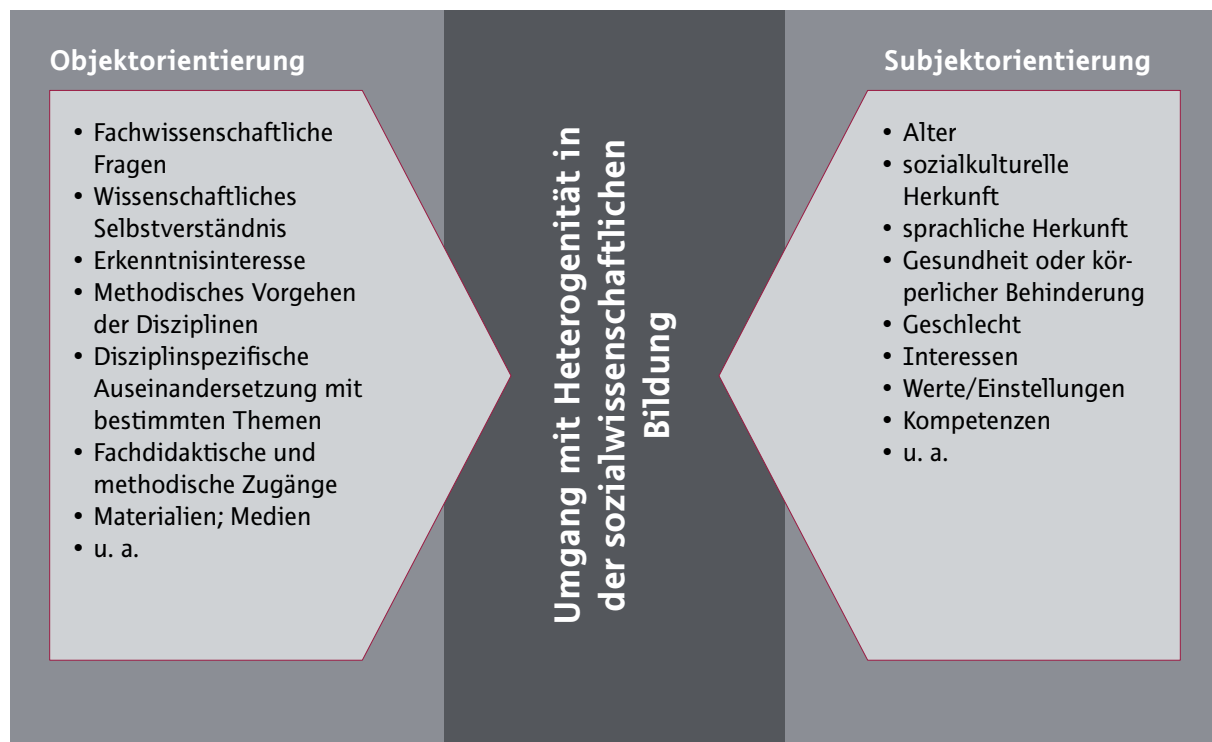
Objektorientierung

• Fachwissenschaftliche Fragen
• Wissenschaftliches Selbstverständnis
• Erkenntnisinteresse
• Methodisches Vorgehen der Disziplinen
• Disziplinspezifische Auseinandersetzung mit bestimmten Themen
• Fachdidaktische und methodische Zugänge
• Materialien; Medien
• u. a.

Umgang mit Heterogenität in der sozialwissenschaftlichen Bildung

Subjektorientierung

• Alter
• sozialkulturelle Herkunft
• sprachliche Herkunft
• Gesundheit oder körperlicher Behinderung
• Geschlecht
• Interessen
• Werte/Einstellungen
• Kompetenzen
• u. a.